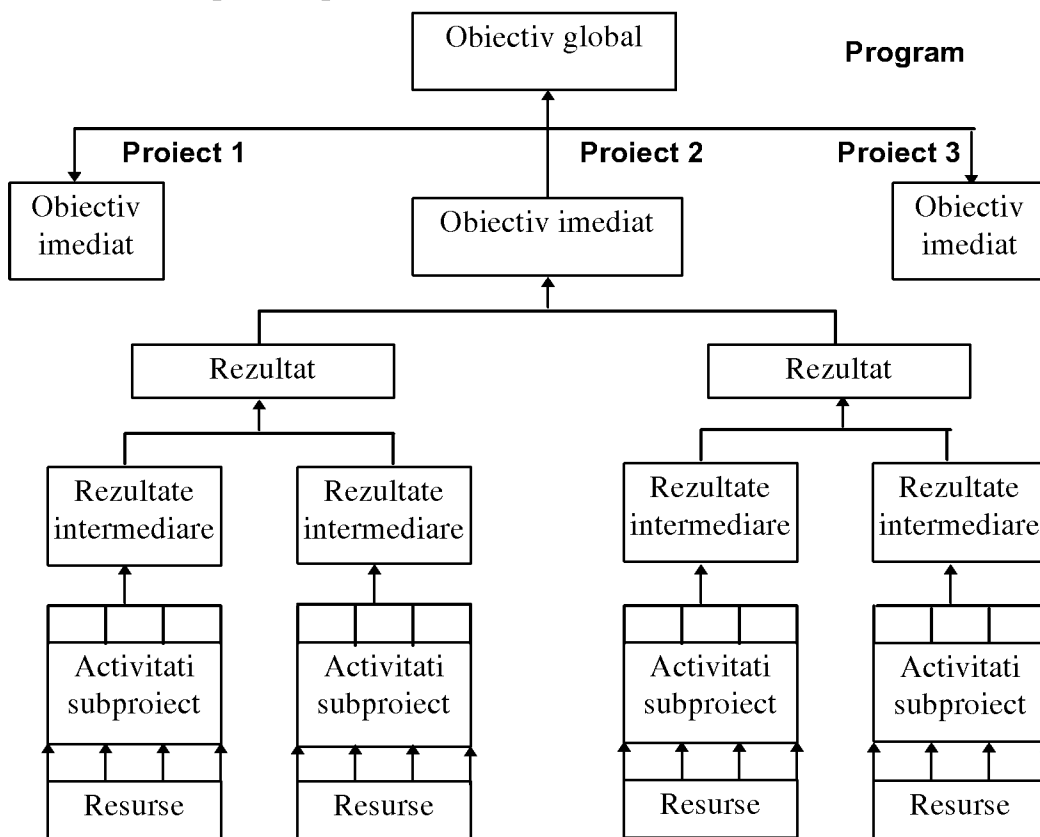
Obiectiv global

Program

Proiect 1

Proiect 2

Proiect 3

Obiectiv imediat

Obiectiv imediat

Obiectiv imediat

Rezultat

Rezultat

Rezultate intermediare

Rezultate intermediare

Rezultate intermediare

Rezultate intermediare

Activitati subproiect

Activitati subproiect

Activitati subproiect

Activitati subproiect

Resurse

Resurse

Resurse

Resurse